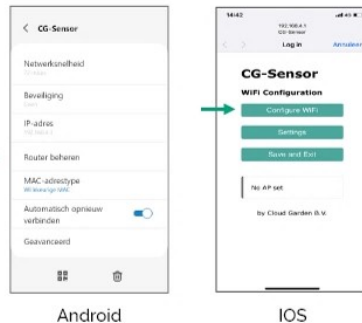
< CG-Sensor

Netwerksnelheid
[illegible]

Beveiliging
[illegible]

IP-adres
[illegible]

Router beheren

MAC-adrestype
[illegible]

Automatisch opnieuw verbinden

Geavanceerd

Android

14:42
192.168.4.1
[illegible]
Log in
Annuleer

CG-Sensor
WiFi Configuration
Configure WiFi
Settings
Save and Exit
No AP set
by Cloud Garden B.V.

IOS